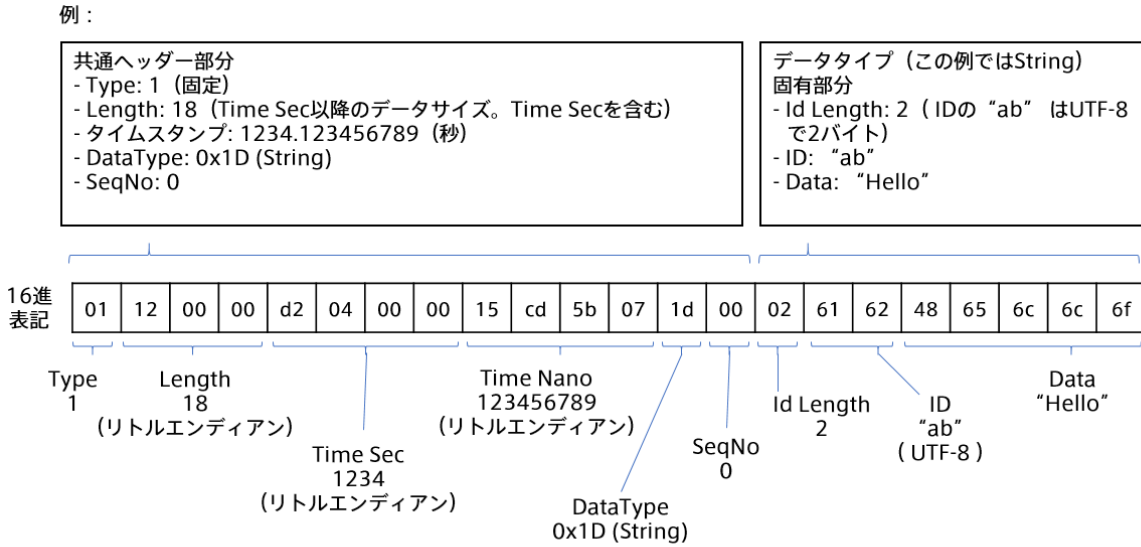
例：

共通ヘッダー部分
- Type: 1（固定）
- Length: 18（Time Sec以降のデータサイズ。Time Secを含む）
- タイムスタンプ: 1234.123456789（秒）
- DataType: 0x1D (String)
- SeqNo: 0

データタイプ（この例ではString）固有部分
- Id Length: 2（IDの“ab” はUTF-8で2バイト）
- ID: “ab”
- Data: “Hello”

16進表記

| 01 | 12 | 00 | 00 | d2 | 04 | 00 | 00 | 15 | cd | 5b | 07 | 1d | 00 | 02 | 61 | 62 | 48 | 65 | 6c | 6c | 6f |
|---|---|---|---|---|---|---|---|---|---|---|---|---|---|---|---|---|---|---|---|---|---|

Type
1

Length
18
（リトルエンディアン）

Time Sec
1234
（リトルエンディアン）

Time Nano
123456789
（リトルエンディアン）

DataType
0x1D (String)

SeqNo
0

Id Length
2

ID
“ab”
( UTF-8 )

Data
“Hello”